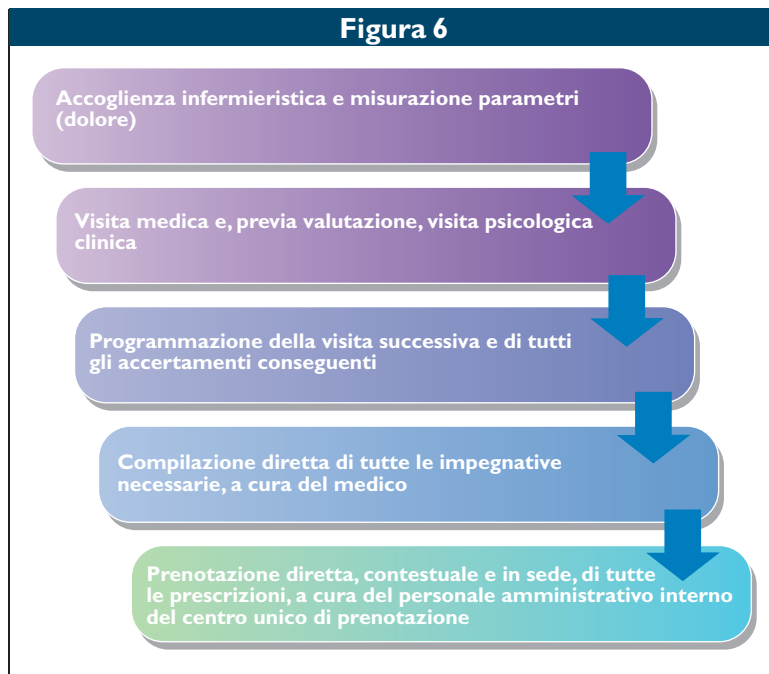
Figura 6

Accoglienza infermieristica e misurazione parametri (dolore)

Visita medica e, previa valutazione, visita psicologica clinica

Programmazione della visita successiva e di tutti gli accertamenti conseguenti

Compilazione diretta di tutte le impegnative necessarie, a cura del medico

Prenotazione diretta, contestuale e in sede, di tutte le prescrizioni, a cura del personale amministrativo interno del centro unico di prenotazione